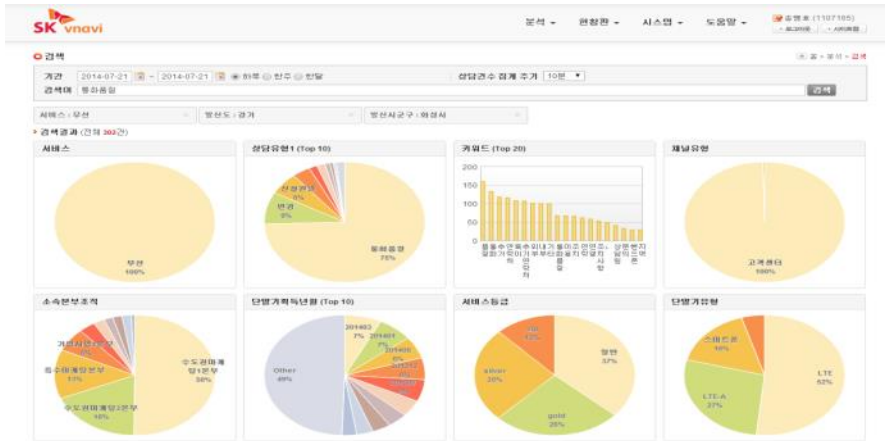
SK vnavi

분석 ▾ 현황판 ▾ 시스템 ▾ 도움말 ▾

유병호 (1107105)

로그아웃 사이트맵

검색

홈 > 분석 > 검색

기간 2014-07-21 ~ 2014-07-21 하루 한주 한달

상담건수 집계 주기 10분

검색어 통화품질

검색

서비스 : 무선

발신도 : 경기

발신시군구 : 화성시

검색결과 (전체 302건)

서비스

무선 100%

상담유형1 (Top 10)

통화품질 75%

변경 9%

신청해지 6%

키워드 (Top 20)

200
150
100
50
0

채널유형

고객센터 100%

소속본부조직

수도권마케팅1본부 38%

수도권마케팅2본부 16%

동수마케팅본부 17%

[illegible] 6%

단말기획득년월 (Top 10)

Other 49%

201403 7%

201401 6%

201406 4%

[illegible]

서비스등급

일반 37%

gold 25%

silver 20%

vip 12%

단말기유형

LTE 52%

LTE-A 27%

스마트폰 16%